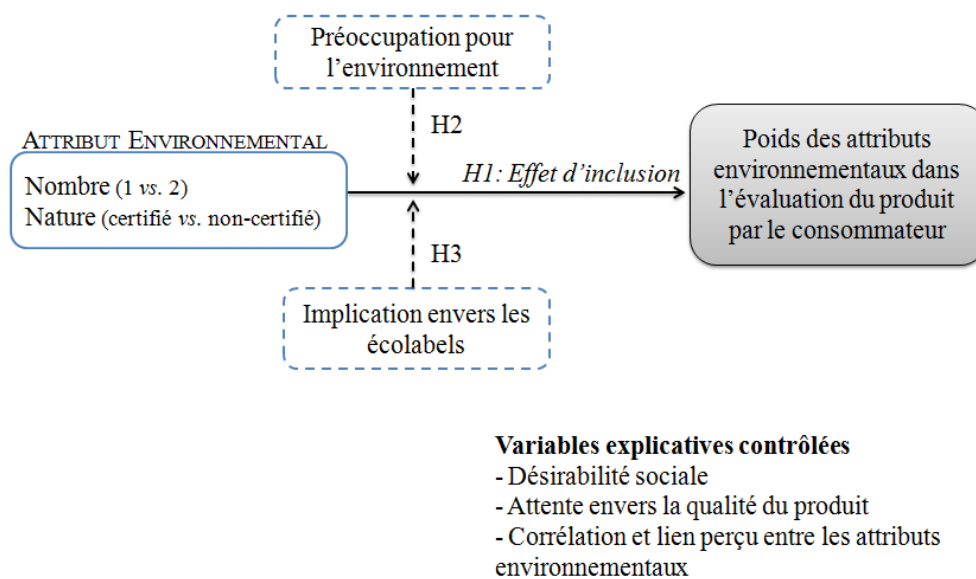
Préoccupation pour l'environnement

H2

ATTRIBUT ENVIRONNEMENTAL

Nombre (1 *vs.* 2)
Nature (certifié *vs.* non-certifié)

*H1: Effet d'inclusion*

Poids des attributs environnementaux dans l'évaluation du produit par le consommateur

H3

Implication envers les écolabels

**Variables explicatives contrôlées**
- Désirabilité sociale
- Attente envers la qualité du produit
- Corrélation et lien perçu entre les attributs environnementaux